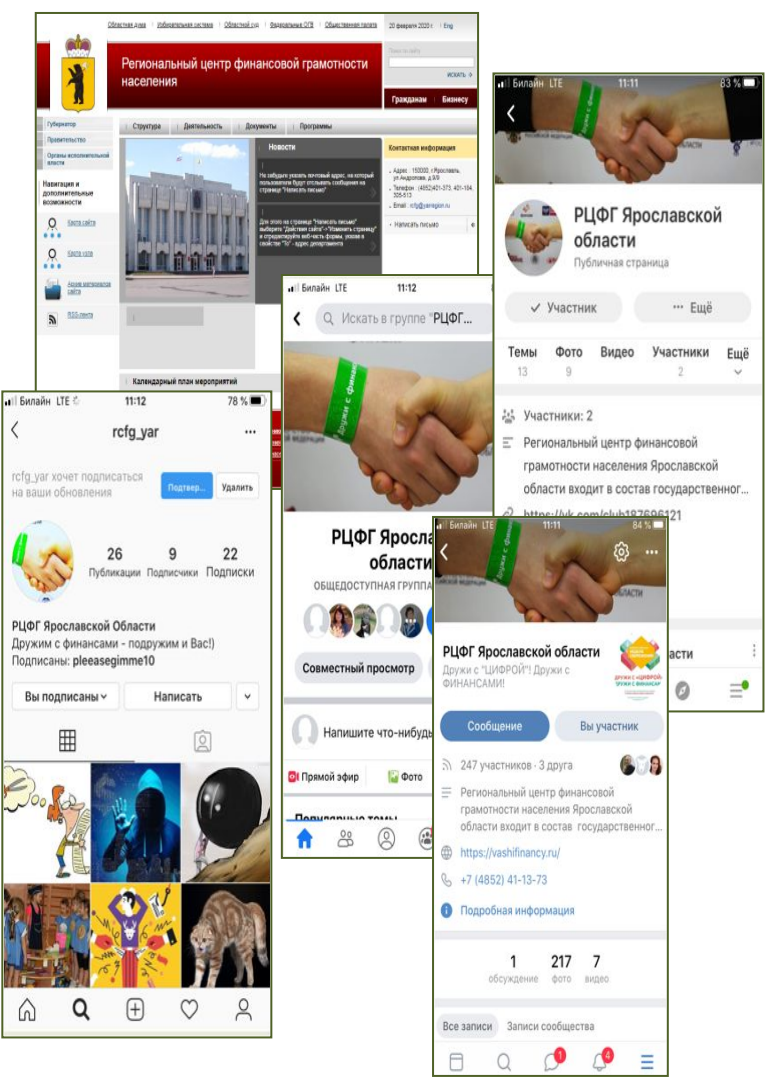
Областная дума | Избирательная система | Областной суд | Федеральные ОГВ | Общественная палата | 20 февраля 2020 г. | Eng

Региональный центр финансовой грамотности населения

искать

Гражданам | Бизнесу

Губернатор
Правительство
Органы исполнительной власти

Навигация и дополнительные возможности

Карта сайта
Карта сайта
Архив материалов сайта
RSS-лента

Структура | Деятельность | Документы | Программы

Новости

Не забудьте указать почтовый адрес, на который пользователи будут отсылать сообщения на странице "Написать письмо"

Для этого на странице "Написать письмо" выберите "Действия сайта"->"Изменить страницу" и отредактируйте веб-часть формы, указав в свойстве "То" - адрес департамента

Контактная информация

Адрес: 150000, г.Ярославль, ул.Андропова, д.4/9
Телефон: (4852)401-373, 401-104, 305-513
Email: rcfg@yarregion.ru

Написать письмо

Календарный план мероприятий

Билайн LTE 11:11 83 %

РЦФГ Ярославской области
Публичная страница

✓ Участник | ··· Ещё

Темы 13 | Фото 9 | Видео | Участники 2 | Ещё

Участники: 2
Региональный центр финансовой грамотности населения Ярославской области входит в состав государственног...
https://vk.com/club187696121

Билайн LTE 11:12

Искать в группе "РЦФГ...

Дружи с финансами

РЦФГ Ярославской области
ОБЩЕДОСТУПНАЯ ГРУППА

Совместный просмотр

Напишите что-нибудь

Прямой эфир | Фото

Популярные темы

Билайн LTE 11:12 78 %

rcfg_yar

rcfg_yar хочет подписаться на ваши обновления
Подтвер... | Удалить

26 Публикации | 9 Подписчики | 22 Подписки

РЦФГ Ярославской Области
Дружим с финансами - подружим и Вас!)
Подписаны: pleeasegimme10

Вы подписаны | Написать

Билайн LTE 11:11 84 %

РЦФГ Ярославской области
Дружи с "ЦИФРОЙ"! Дружи с ФИНАНСАМИ!

ДРУЖИ С «ЦИФРОЙ»! ДРУЖИ С ФИНАНСАМИ!

Сообщение | Вы участник

247 участников · 3 друга

Региональный центр финансовой грамотности населения Ярославской области входит в состав государственног...

https://vashifinancy.ru/

+7 (4852) 41-13-73

Подробная информация

1 обсуждение | 217 фото | 7 видео

Все записи | Записи сообщества